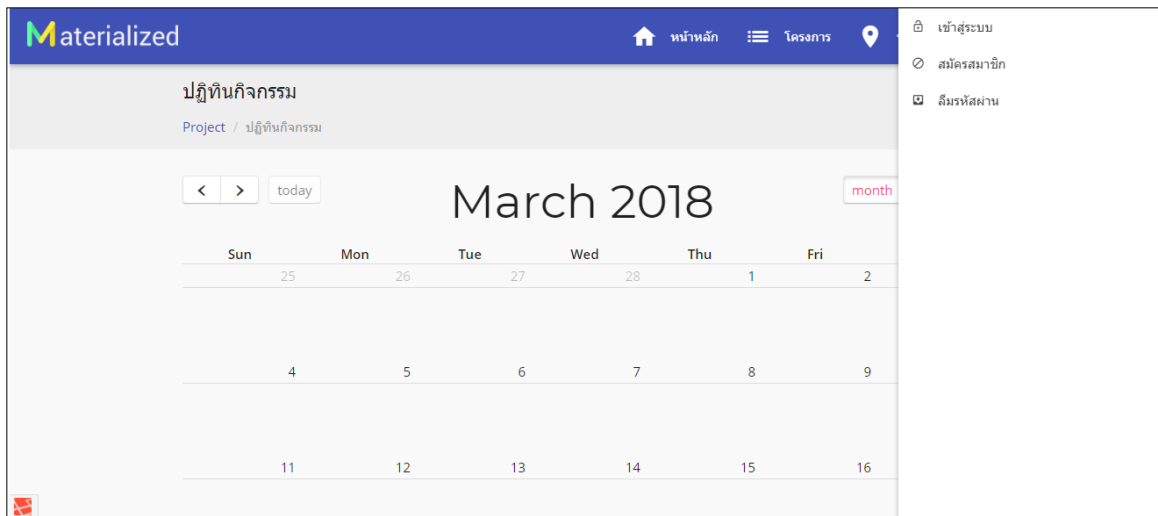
Materialized

หน้าหลัก โครงการ

เข้าสู่ระบบ
สมัครสมาชิก
ลืมรหัสผ่าน

ปฏิทินกิจกรรม

Project / ปฏิทินกิจกรรม

< > today

March 2018

month

| Sun | Mon | Tue | Wed | Thu | Fri |
|---|---|---|---|---|---|
| 25 | 26 | 27 | 28 | 1 | 2 |
| 4 | 5 | 6 | 7 | 8 | 9 |
| 11 | 12 | 13 | 14 | 15 | 16 |